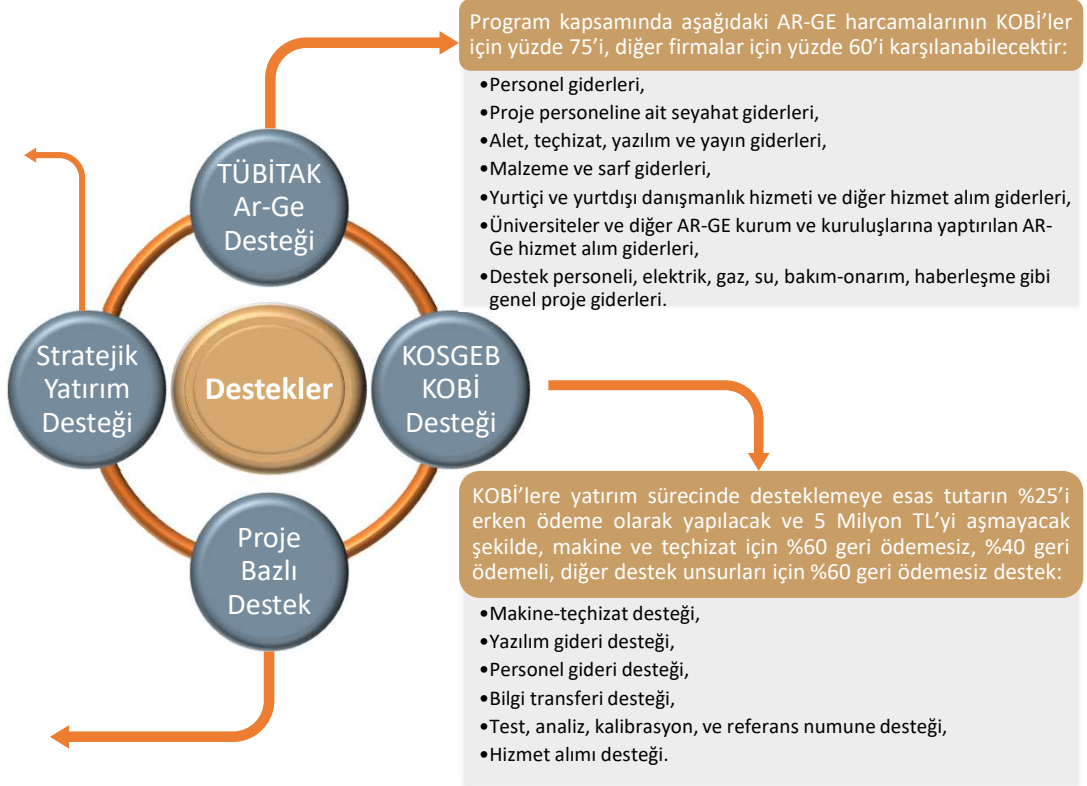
TÜBİTAK Ar-Ge Desteği

Stratejik Yatırım Desteği

Destekler

KOSGEB KOBİ Desteği

Proje Bazlı Destek

Program kapsamında aşağıdaki AR-GE harcamalarının KOBİ'ler için yüzde 75'i, diğer firmalar için yüzde 60'i karşılanabilecektir:

•Personel giderleri,
•Proje personeline ait seyahat giderleri,
•Alet, teçhizat, yazılım ve yayın giderleri,
•Malzeme ve sarf giderleri,
•Yurtiçi ve yurtdışı danışmanlık hizmeti ve diğer hizmet alım giderleri,
•Üniversiteler ve diğer AR-GE kurum ve kuruluşlarına yaptırılan AR-Ge hizmet alım giderleri,
•Destek personeli, elektrik, gaz, su, bakım-onarım, haberleşme gibi genel proje giderleri.

KOBİ'lere yatırım sürecinde desteklemeye esas tutarın %25'i erken ödeme olarak yapılacak ve 5 Milyon TL'yi aşmayacak şekilde, makine ve teçhizat için %60 geri ödemesiz, %40 geri ödemeli, diğer destek unsurları için %60 geri ödemesiz destek:

•Makine-teçhizat desteği,
•Yazılım gideri desteği,
•Personel gideri desteği,
•Bilgi transferi desteği,
•Test, analiz, kalibrasyon, ve referans numune desteği,
•Hizmet alımı desteği.